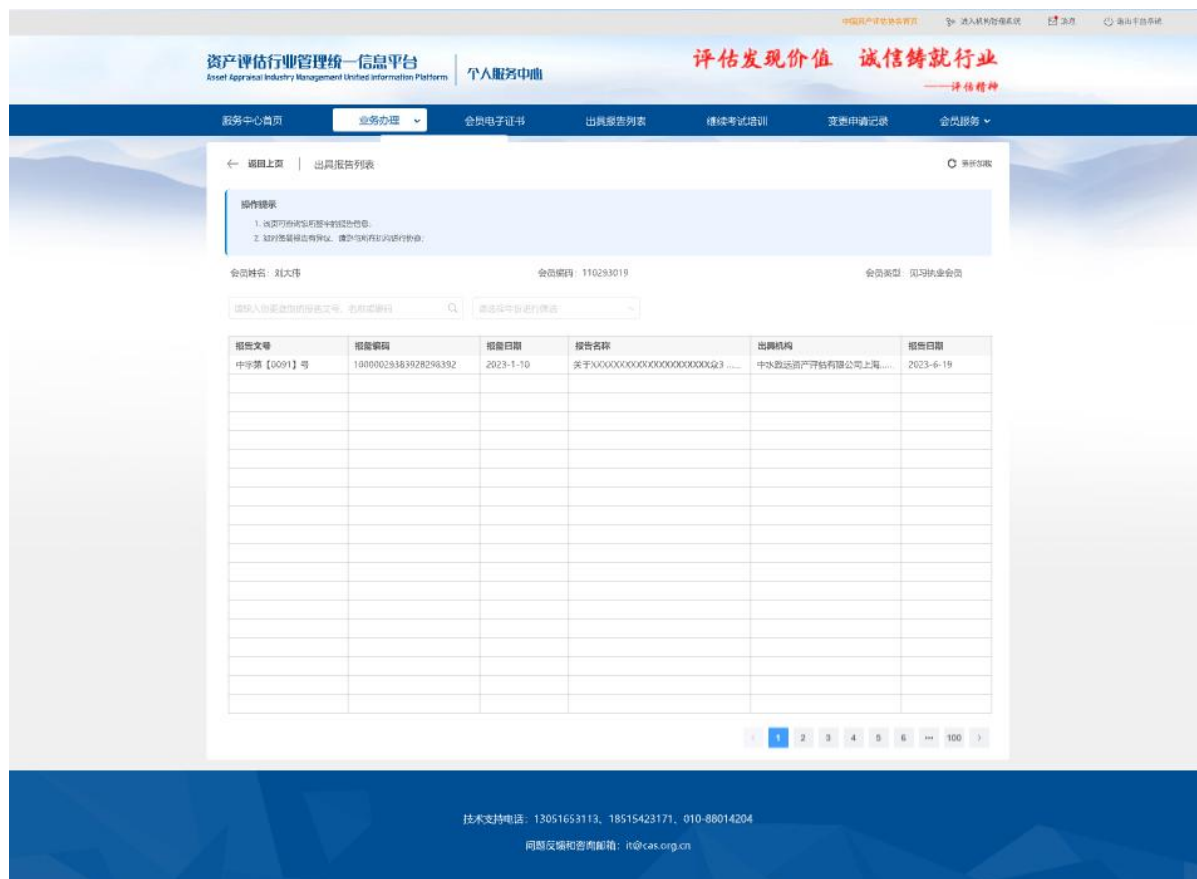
中国资产评估协会官网　进入机构管理系统　消息　退出平台系统

资产评估行业管理统一信息平台
Asset Appraisal Industry Management Unified Information Platform
个人服务中心

评估发现价值　诚信铸就行业
——评估精神

服务中心首页　业务办理　会员电子证书　出具报告列表　继续考试培训　变更申请记录　会员服务

← 返回上页 | 出具报告列表　刷新页面

操作提示
1. 当页可查询您所签字的报告信息；
2. 如对签署报告有异议，请您与所在机构进行协商；

会员姓名：刘大伟　会员编码：110293019　会员类型：见习执业会员

请输入您要查询的报告文号、名称或编码　请选择年份进行筛选

| 报告文号 | 报备编码 | 报备日期 | 报告名称 | 出具机构 | 报告日期 |
|---|---|---|---|---|---|
| 中字第【0091】号 | 10000029383928298392 | 2023-1-10 | 关于XXXXXXXXXXXXXXXXXXXX仓3 ... | 中水致远资产评估有限公司上海... | 2023-6-19 |

1 2 3 4 5 6 ··· 100

技术支持电话：13051653113、18515423171、010-88014204
问题反馈和咨询邮箱：it@cas.org.cn